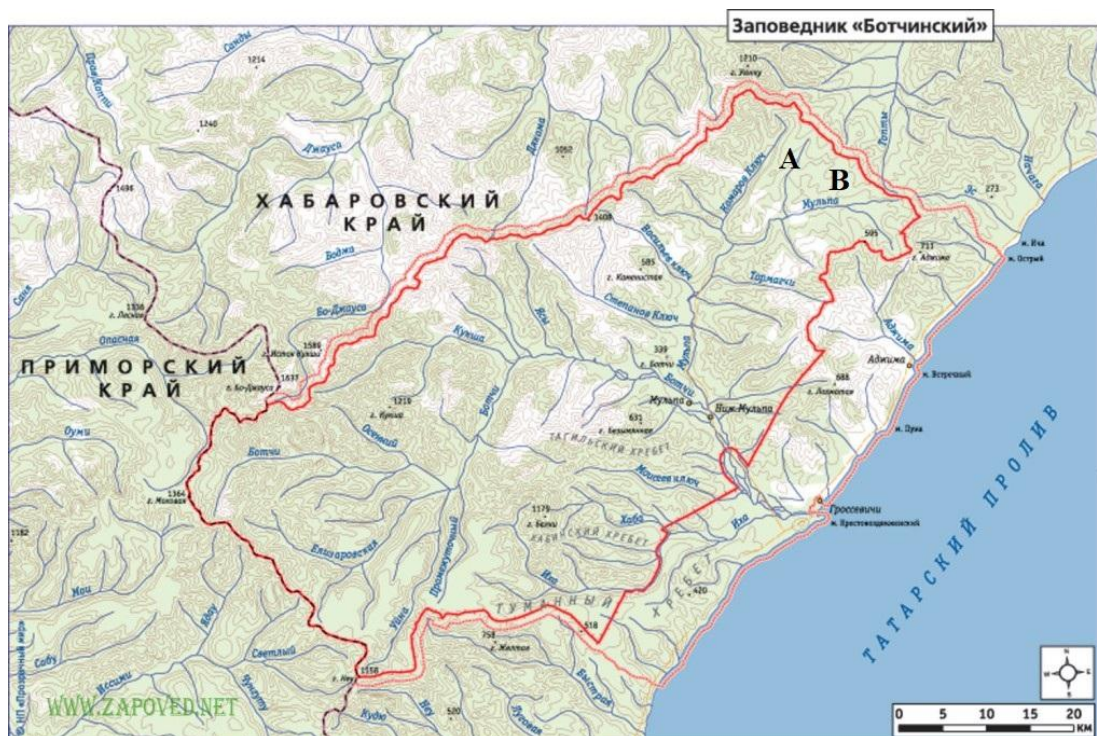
Заповедник «Ботчинский»

ХАБАРОВСКИЙ КРАЙ

ПРИМОРСКИЙ КРАЙ

ТАТАРСКИЙ ПРОЛИВ

ТАГИЛЬСКИЙ ХРЕБЕТ

КАБИНСКИЙ ХРЕБЕТ

ТУМАННЫЙ ХРЕБЕТ

A

B

Самды

1214

1240

Джаусэ

Джема

1060

1210

Топты

Нагага

273

1486

1408

Комаров Ключ

Мульпа

595

711

г. Адзими

м. Ича

м. Острый

Бодже

585

Васильев ключ

г. Каменистая

Тармачи

Сапе

1336

г. Лисица

Бо-Джаусэ

Степанов Ключ

Адзими

Опасная

1586

Кунша

339

Мульпа

г. Ботчи

Адзими

м. Встречный

1637

г. Бо-Джаусэ

1218

г. Кунша

Ботчи

Мульпа

Ниж. Мульпа

888

Ботчи

Осенний

633

г. Безымянная

м. Пуна

Оуми

Моисеев ключ

1364

г. Жиловая

1179

г. Белый

Хоба

Гроссевичи

м. Крестовоздвиженский

Иха

1182

Елизаровская

Промежуточный

Иха

420

Моч

Уяке

538

Сабу

Светлый

758

г. Желтая

Иссими

1558

г. Неу

Быстрая

Кудью

520

Неу

Луговая

WWW.ZAPOVED.NET

0 5 10 15 20 КМ

N S W E